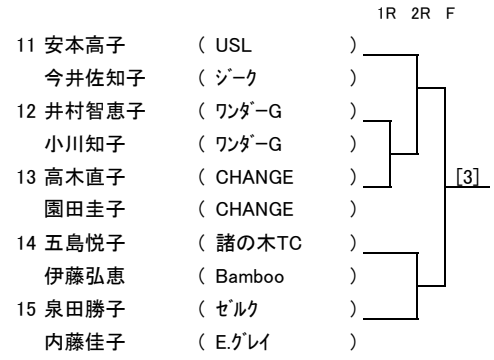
1R 2R F

| | | |
|---|---|---|
| 11 安本高子 | ( USL | ) |
| 今井佐知子 | ( ｼﾞｰｸ | ) |
| 12 井村智恵子 | ( ﾜﾝﾀﾞｰG | ) |
| 小川知子 | ( ﾜﾝﾀﾞｰG | ) |
| 13 高木直子 | ( CHANGE | ) |
| 園田圭子 | ( CHANGE | ) |
| 14 五島悦子 | ( 諸の木TC | ) |
| 伊藤弘恵 | ( Bamboo | ) |
| 15 泉田勝子 | ( ｾﾞﾙｸ | ) |
| 内藤佳子 | ( E.ｸﾞﾚｲ | ) |

[3]